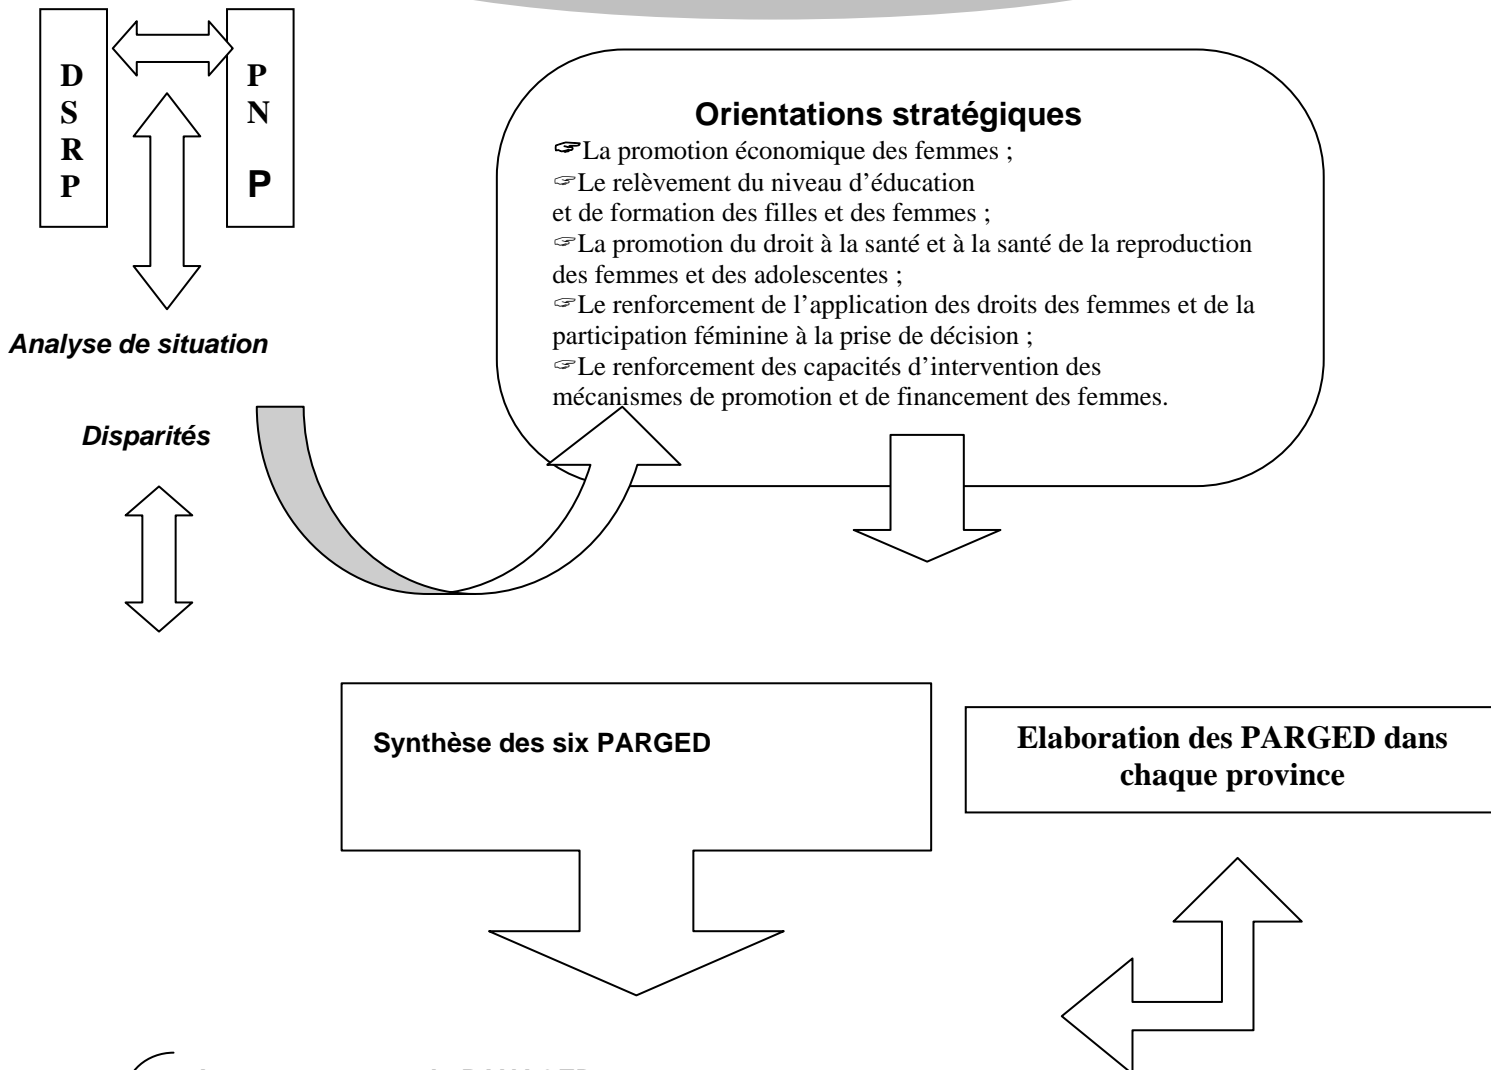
D
S
R
P

P
N
P

Analyse de situation

Disparités

Orientations stratégiques

☞La promotion économique des femmes ;
☞Le relèvement du niveau d'éducation et de formation des filles et des femmes ;
☞La promotion du droit à la santé et à la santé de la reproduction des femmes et des adolescentes ;
☞Le renforcement de l'application des droits des femmes et de la participation féminine à la prise de décision ;
☞Le renforcement des capacités d'intervention des mécanismes de promotion et de financement des femmes.

Synthèse des six PARGED

Elaboration des PARGED dans chaque province

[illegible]